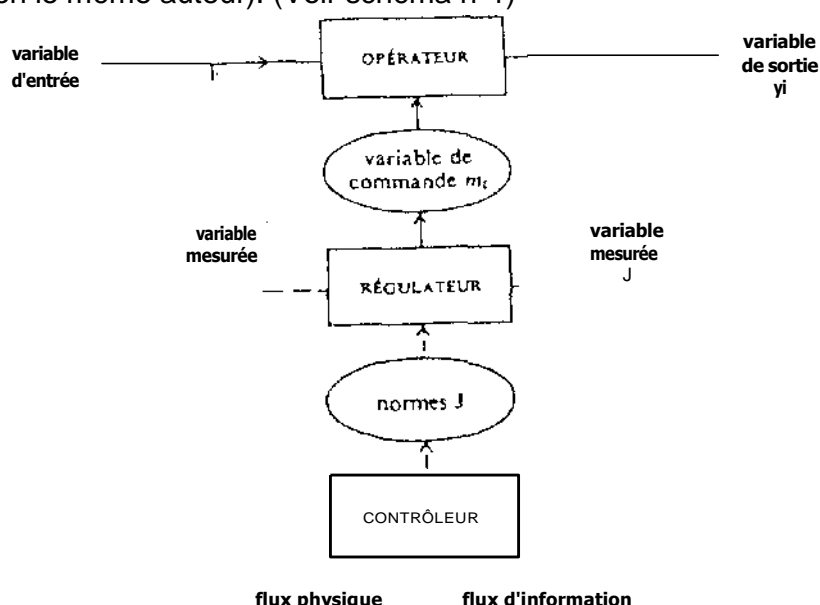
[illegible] le même auteur). (Voir schéma n°1)

variable d'entrée

OPÉRATEUR

variable de sortie yi

variable de commande $m_t$

variable mesurée

RÉGULATEUR

variable mesurée J

normes J

CONTRÔLEUR

flux physique

flux d'information